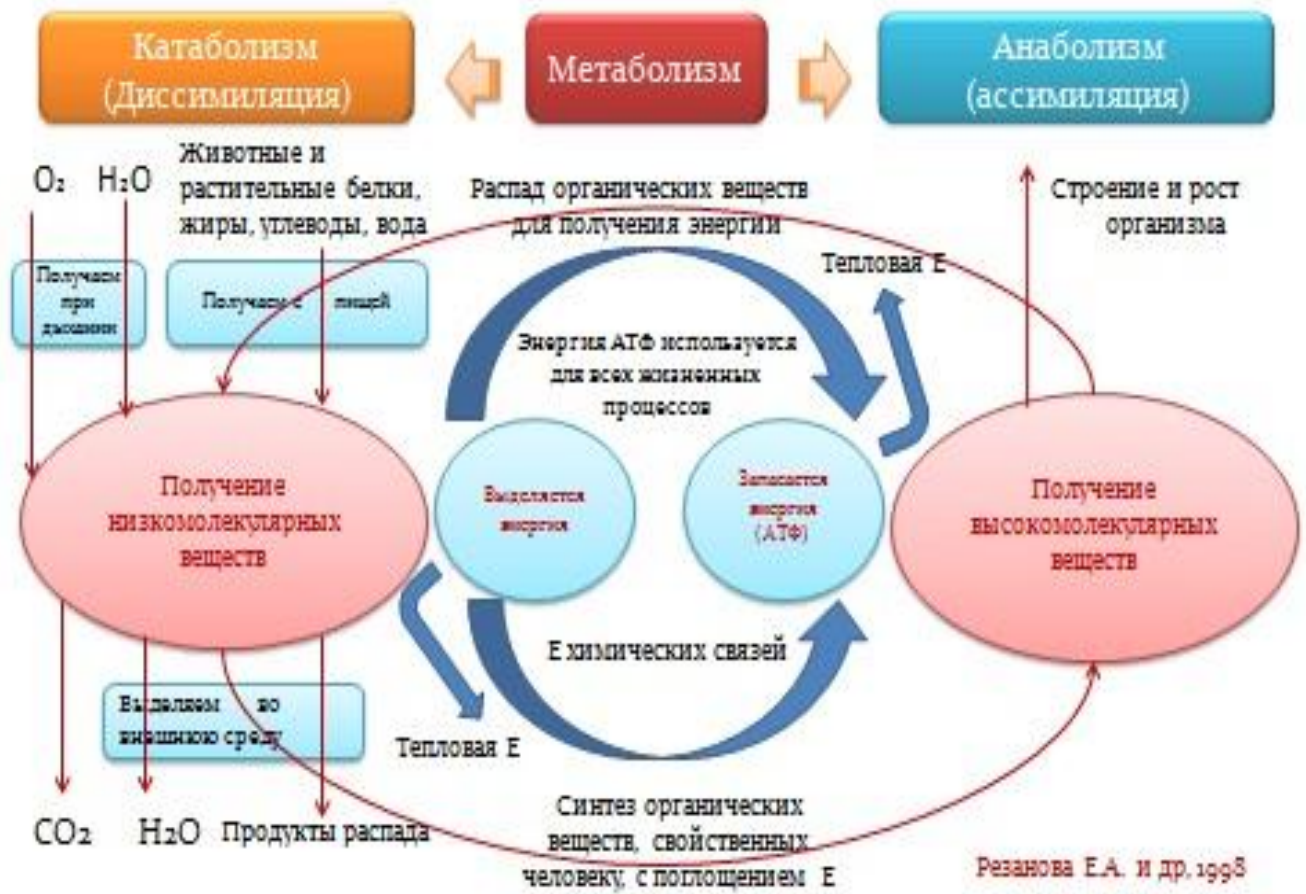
Катаболизм (Диссимиляция)

Метаболизм

Анаболизм (ассимиляция)

$O_2$ $H_2O$

Животные и растительные белки, жиры, углеводы, вода

Распад органических веществ для получения энергии

Строение и рост организма

Получаем при дыхании

Получаем с пищей

Тепловая Е

Энергия АТФ используется для всех жизненных процессов

Получение низкомолекулярных веществ

Выделяется энергия

Запасается энергия (АТФ)

Получение высокомолекулярных веществ

Е химических связей

Выделяем во внешнюю среду

Тепловая Е

Синтез органических веществ, свойственных человеку, с поглощением Е

$CO_2$ $H_2O$ Продукты распада

Резанова Е.А. и др. 1998